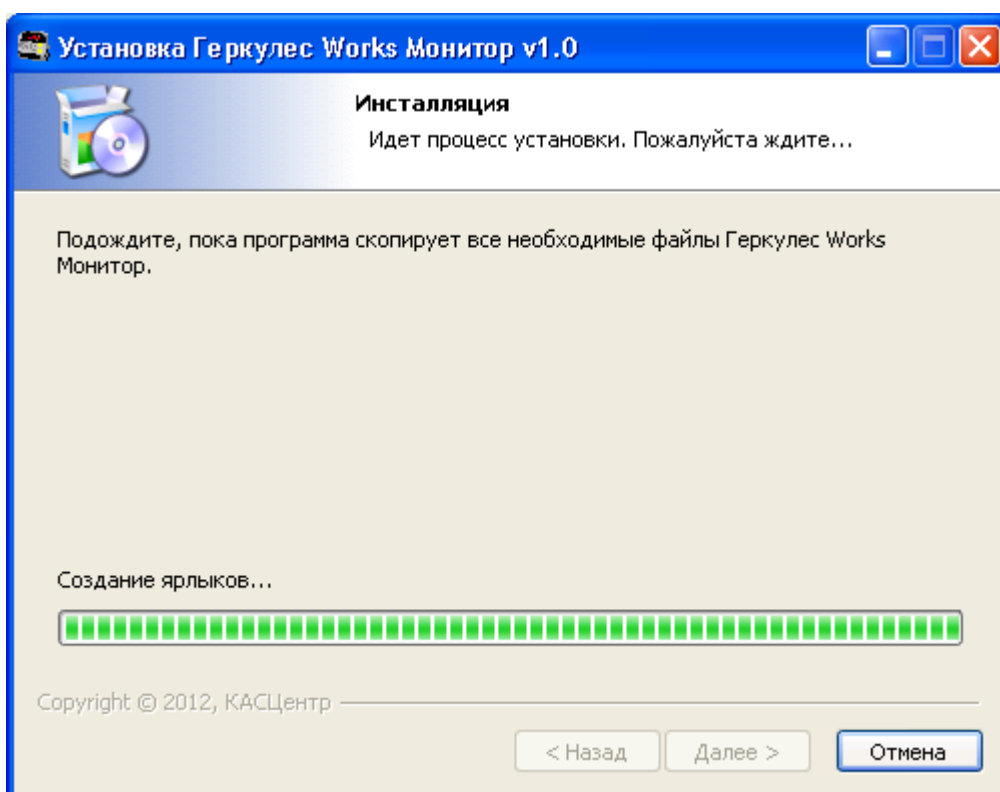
Установка Геркулес Works Монитор v1.0

Инсталляция

Идет процесс установки. Пожалуйста ждите...

Подождите, пока программа скопирует все необходимые файлы Геркулес Works Монитор.

Создание ярлыков...

Copyright © 2012, КАСЦентр

< Назад

Далее >

Отмена